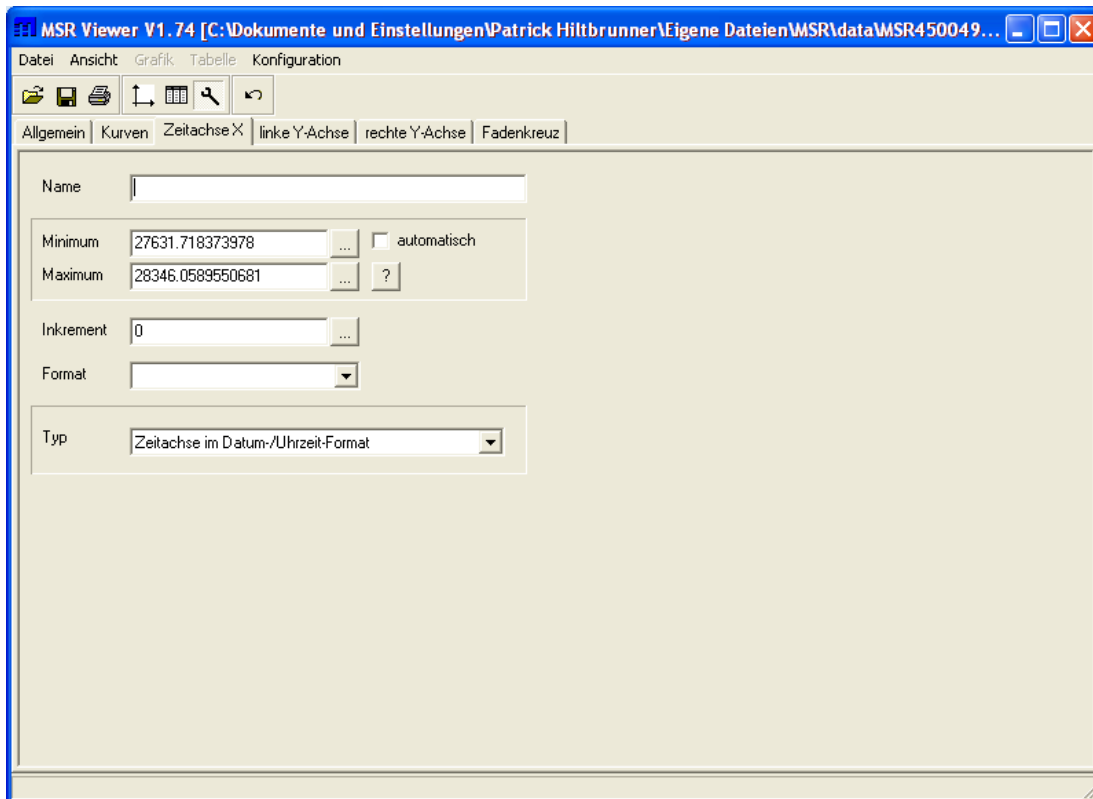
MSR Viewer V1.74 [C:\Dokumente und Einstellungen\Patrick Hiltbrunner\Eigene Dateien\MSR\data\MSR450049...

Datei Ansicht Grafik Tabelle Konfiguration

Allgemein | Kurven | Zeitachse X | linke Y-Achse | rechte Y-Achse | Fadenkreuz

Name

Minimum 27631.718373978 ... automatisch
Maximum 28346.0589550681 ... ?

Inkrement 0 ...

Format

Typ Zeitachse im Datum-/Uhrzeit-Format